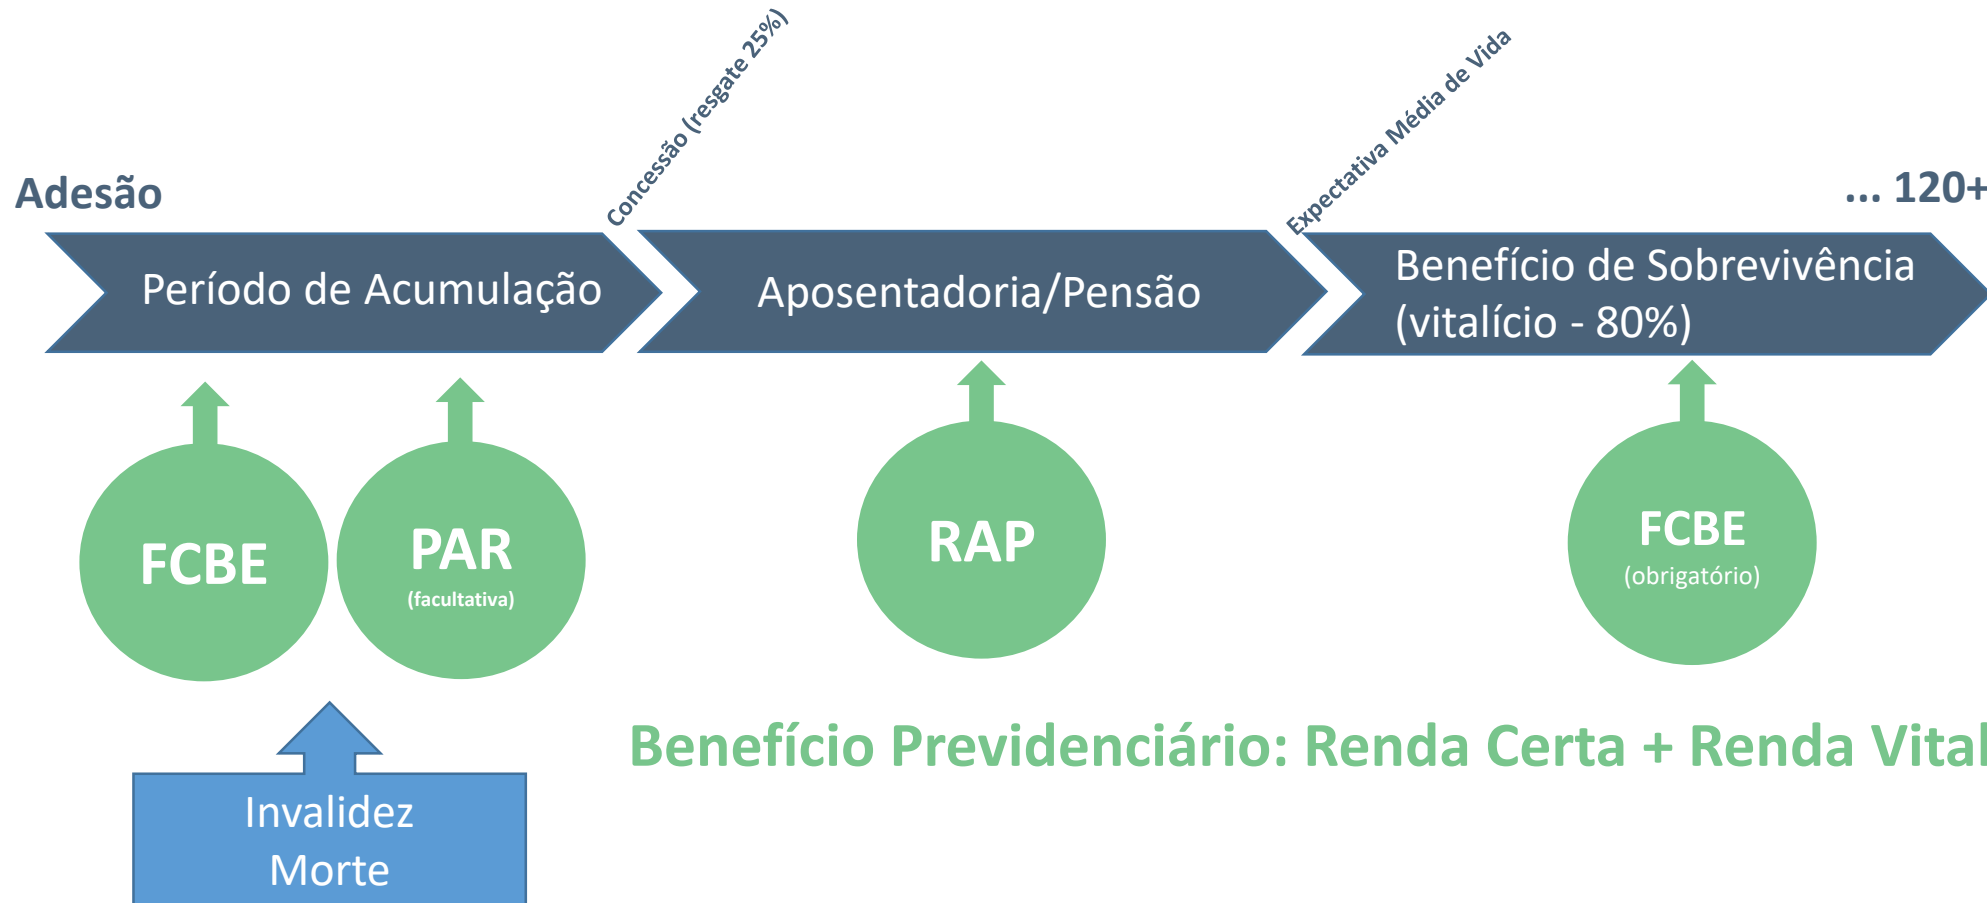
Concessão (resgate 25%)

Expectativa Média de Vida

Adesão

... 120+

Período de Acumulação

Aposentadoria/Pensão

Benefício de Sobrevivência (vitalício - 80%)

FCBE

PAR
(facultativa)

RAP

FCBE
(obrigatório)

Invalidez
Morte

Benefício Previdenciário: Renda Certa + Renda Vital